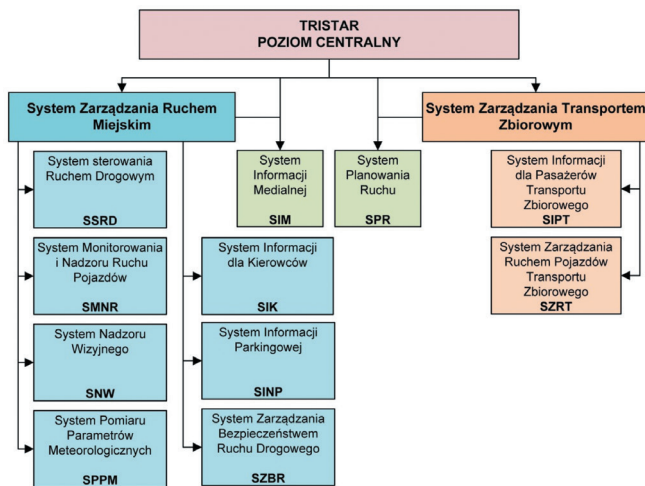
TRISTAR
POZIOM CENTRALNY

System Zarządzania Ruchem Miejskim

System sterowania Ruchem Drogowym
SSRD

System Monitorowania i Nadzoru Ruchu Pojazdów
SMNR

System Nadzoru Wizyjnego
SNW

System Pomiaru Parametrów Meteorologicznych
SPPM

System Informacji dla Kierowców
SIK

System Informacji Parkingowej
SINP

System Zarządzania Bezpieczeństwem Ruchu Drogowego
SZBR

System Informacji Medialnej
SIM

System Planowania Ruchu
SPR

System Zarządzania Transportem Zbiorowym

System Informacji dla Pasażerów Transportu Zbiorowego
SIPT

System Zarządzania Ruchem Pojazdów Transportu Zbiorowego
SZRT